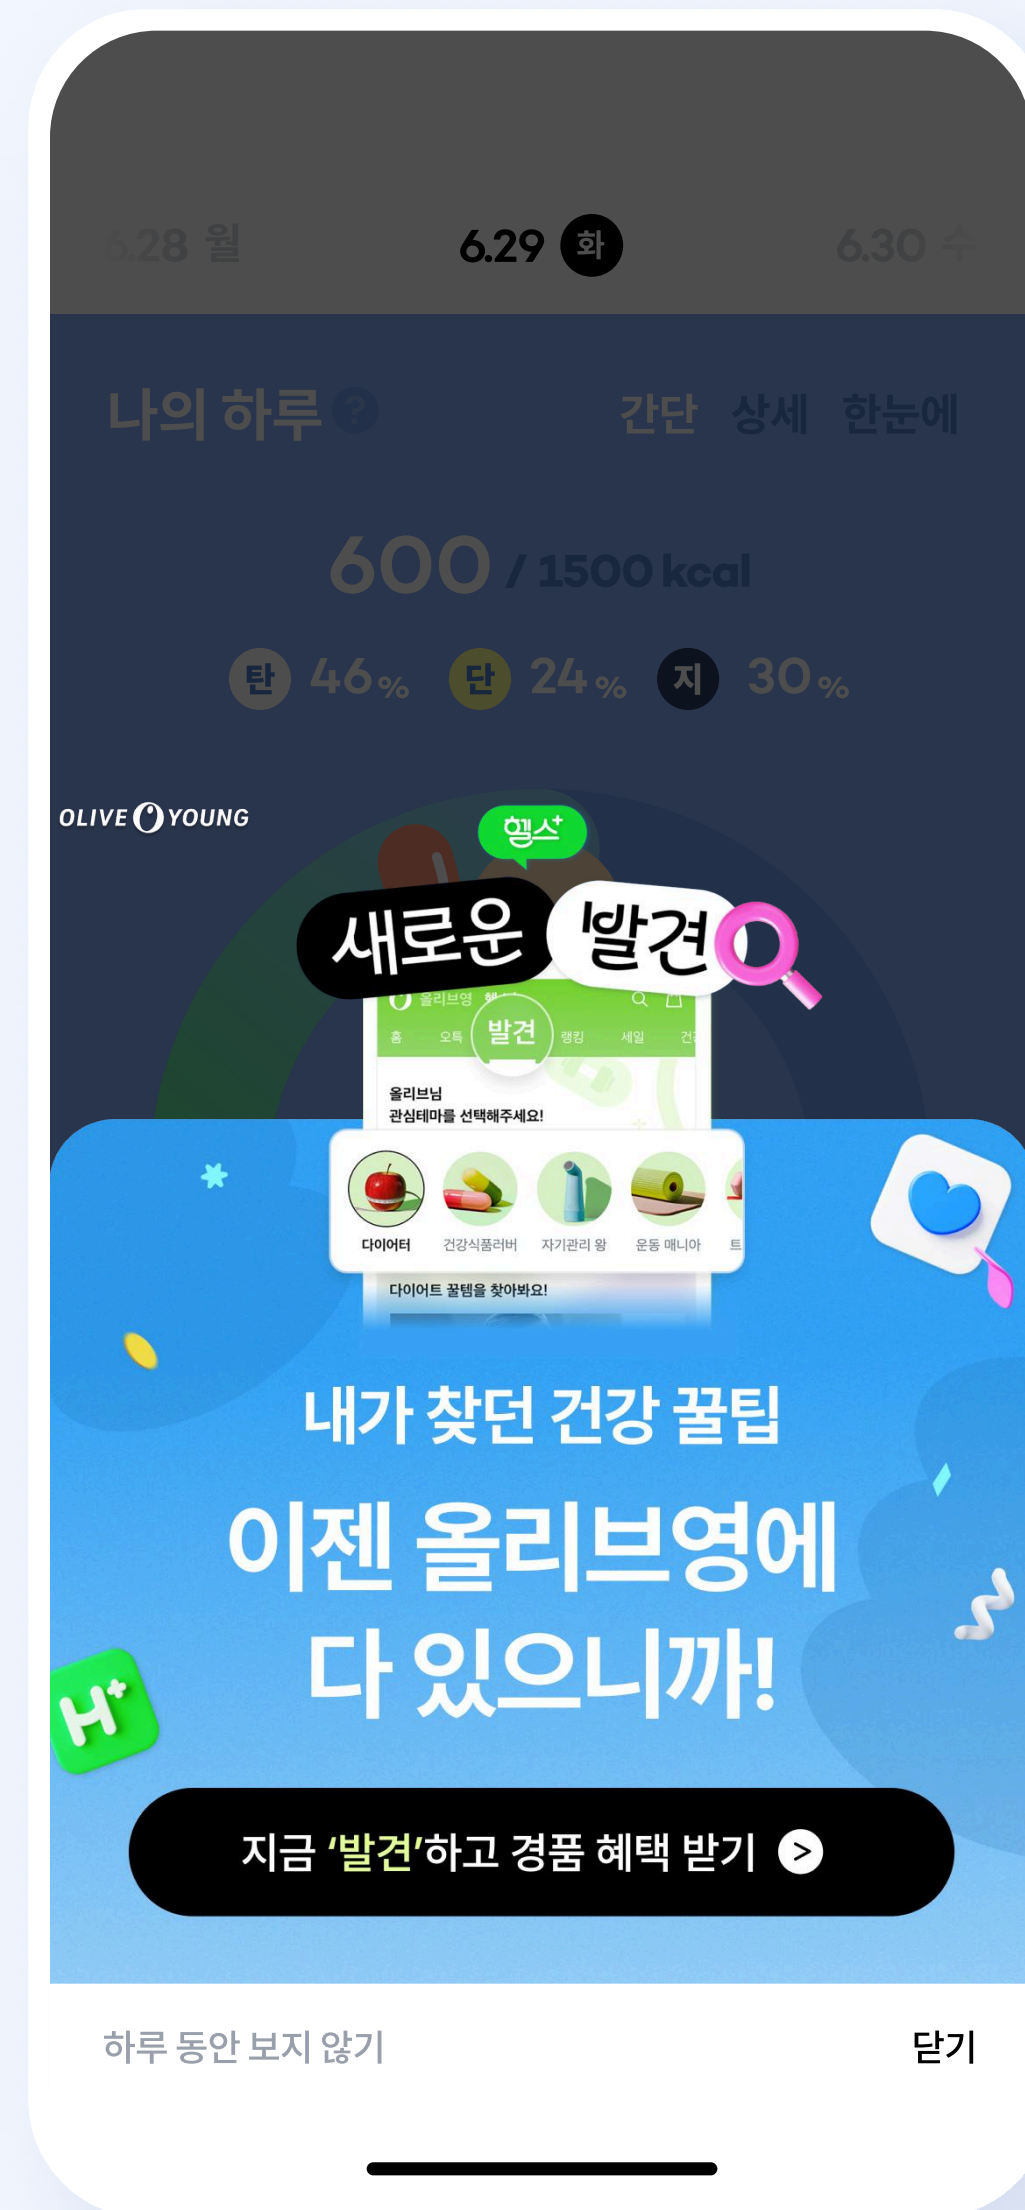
6.28 월 6.29 화 6.30 수

나의 하루 ? 간단 상세 한눈에

600 / 1500 kcal

탄 46% 단 24% 지 30%

OLIVE YOUNG

헬스+

새로운 발견

올리브영 헬스+

홈 오특 발견 랭킹 세일 건강

올리브님
관심테마를 선택해주세요!

다이어터 건강식품러버 자기관리 왕 운동 매니아 트

다이어트 꿀템을 찾아봐요!

내가 찾던 건강 꿀팁

이젠 올리브영에 다 있으니까!

H+

지금 '발견'하고 경품 혜택 받기 >

하루 동안 보지 않기

닫기